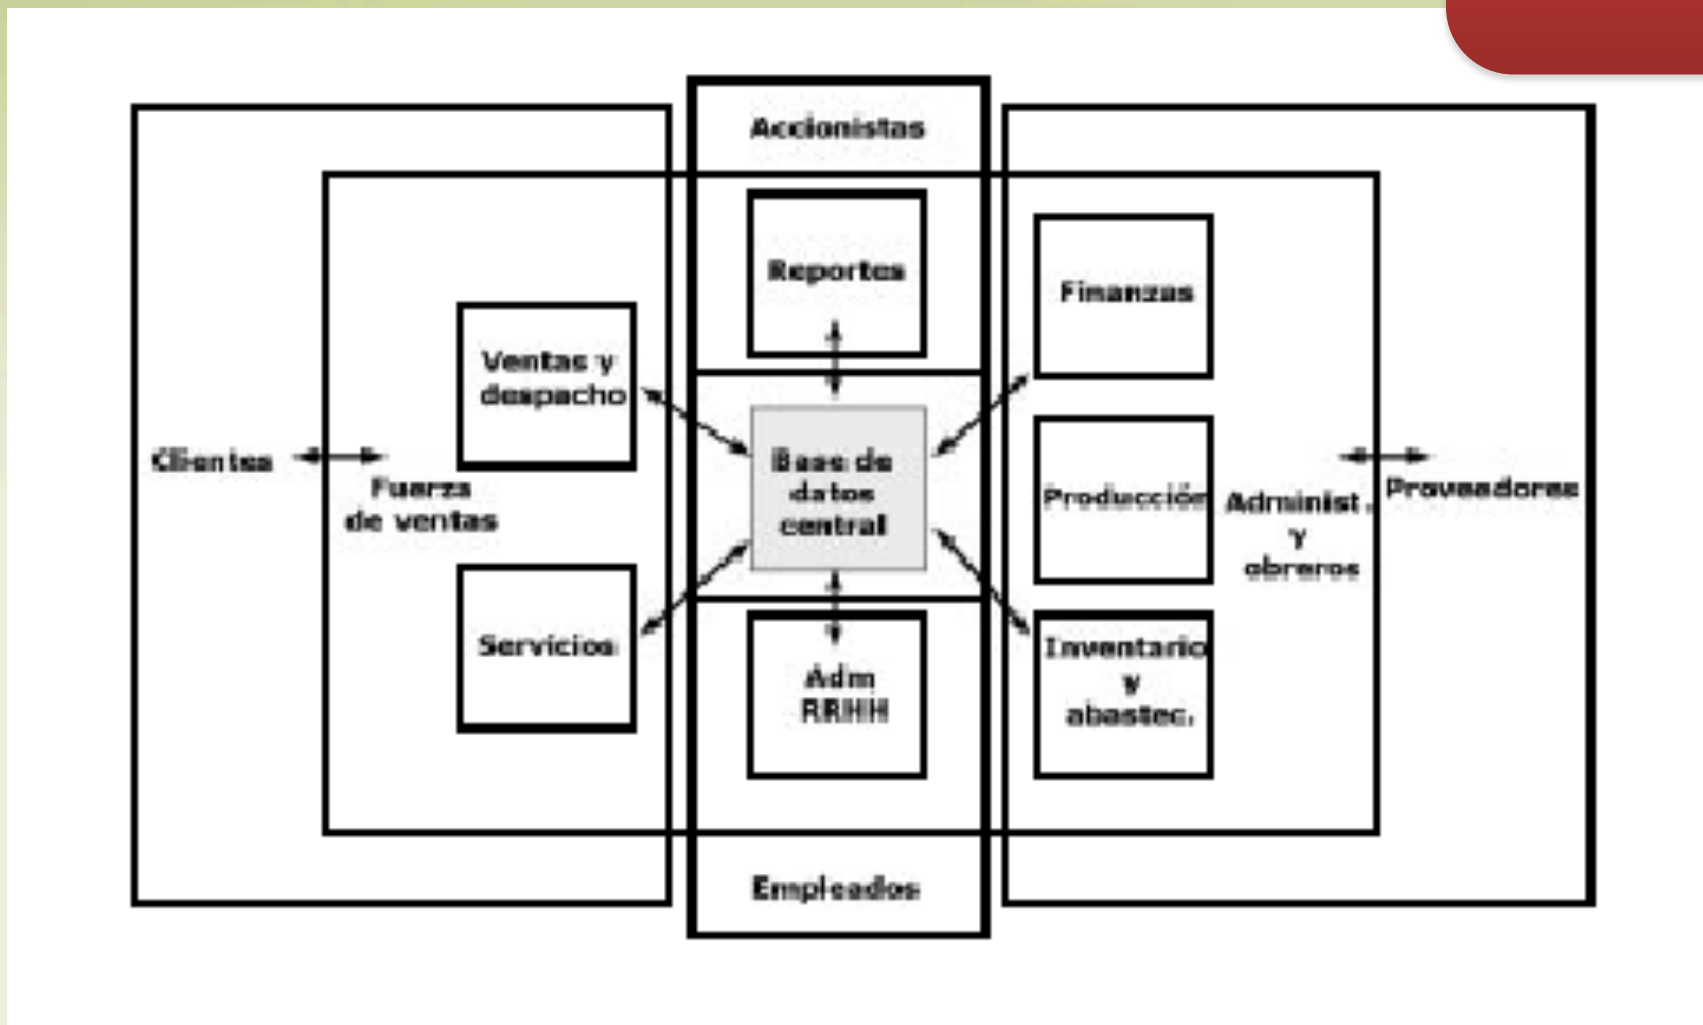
Accionistas

Reportes

Finanzas

Ventas y despacho

Clientes

Fuerza de ventas

Base de datos central

Producción

Administ. y obreros

Proveedores

Servicios

Adm RRHH

Inventario y abastec.

Empleados